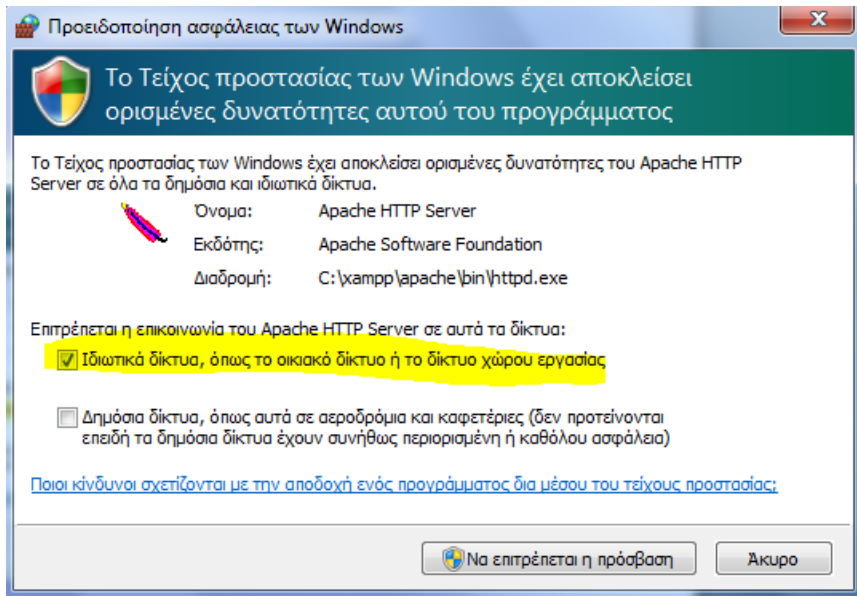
Προειδοποίηση ασφάλειας των Windows

Το Τείχος προστασίας των Windows έχει αποκλείσει ορισμένες δυνατότητες αυτού του προγράμματος

Το Τείχος προστασίας των Windows έχει αποκλείσει ορισμένες δυνατότητες του Apache HTTP Server σε όλα τα δημόσια και ιδιωτικά δίκτυα.

| Όνομα: | Apache HTTP Server |
|---|---|
| Εκδότης: | Apache Software Foundation |
| Διαδρομή: | C:\xampp\apache\bin\httpd.exe |

Επιτρέπεται η επικοινωνία του Apache HTTP Server σε αυτά τα δίκτυα:

☑ Ιδιωτικά δίκτυα, όπως το οικιακό δίκτυο ή το δίκτυο χώρου εργασίας

☐ Δημόσια δίκτυα, όπως αυτά σε αεροδρόμια και καφετέριες (δεν προτείνονται επειδή τα δημόσια δίκτυα έχουν συνήθως περιορισμένη ή καθόλου ασφάλεια)

Ποιοι κίνδυνοι σχετίζονται με την αποδοχή ενός προγράμματος δια μέσου του τείχους προστασίας;

Να επιτρέπεται η πρόσβαση

Άκυρο